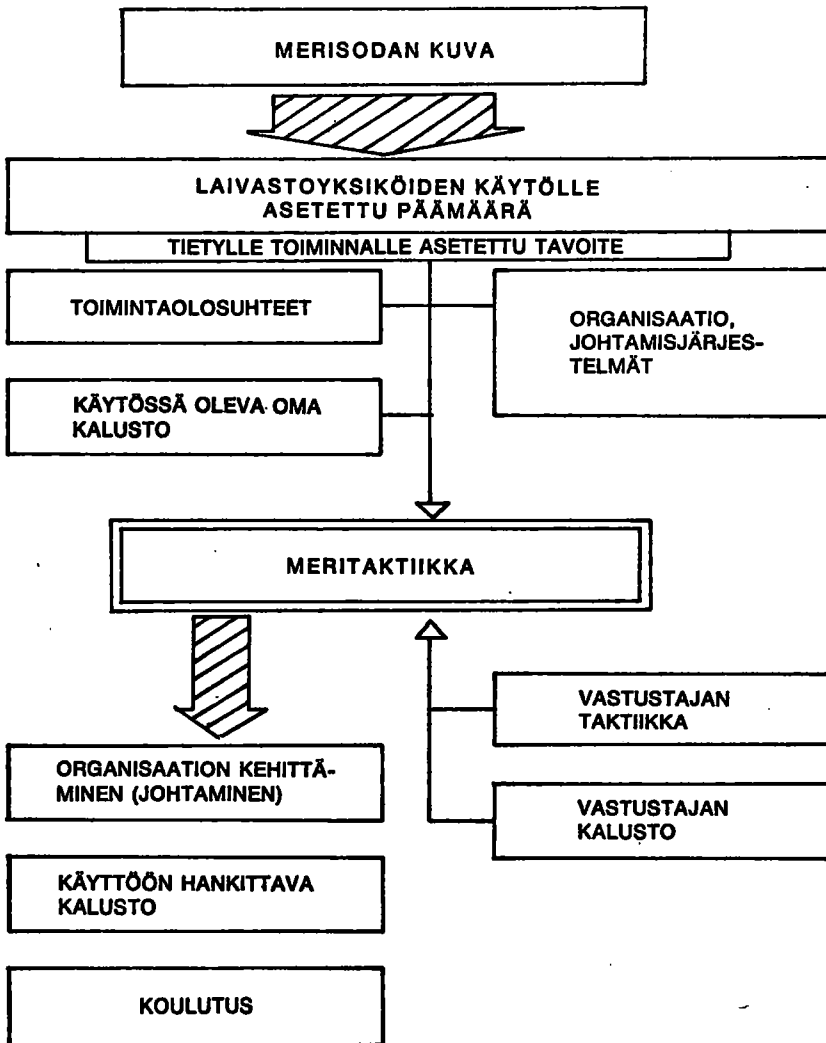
MERISODAN KUVA

LAIVASTOYKSIKÖIDEN KÄYTÖLLE ASETETTU PÄÄMÄÄRÄ

TIETYLLE TOIMINNALLE ASETETTU TAVOITE

TOIMINTAOLOSUHTEET

ORGANISAATIO, JOHTAMISJÄRJESTELMÄT

KÄYTÖSSÄ OLEVA OMA KALUSTO

MERITAKTIIKKA

VASTUSTAJAN TAKTIIKKA

ORGANISAATION KEHITTÄMINEN (JOHTAMINEN)

VASTUSTAJAN KALUSTO

KÄYTTÖÖN HANKITTAVA KALUSTO

KOULUTUS